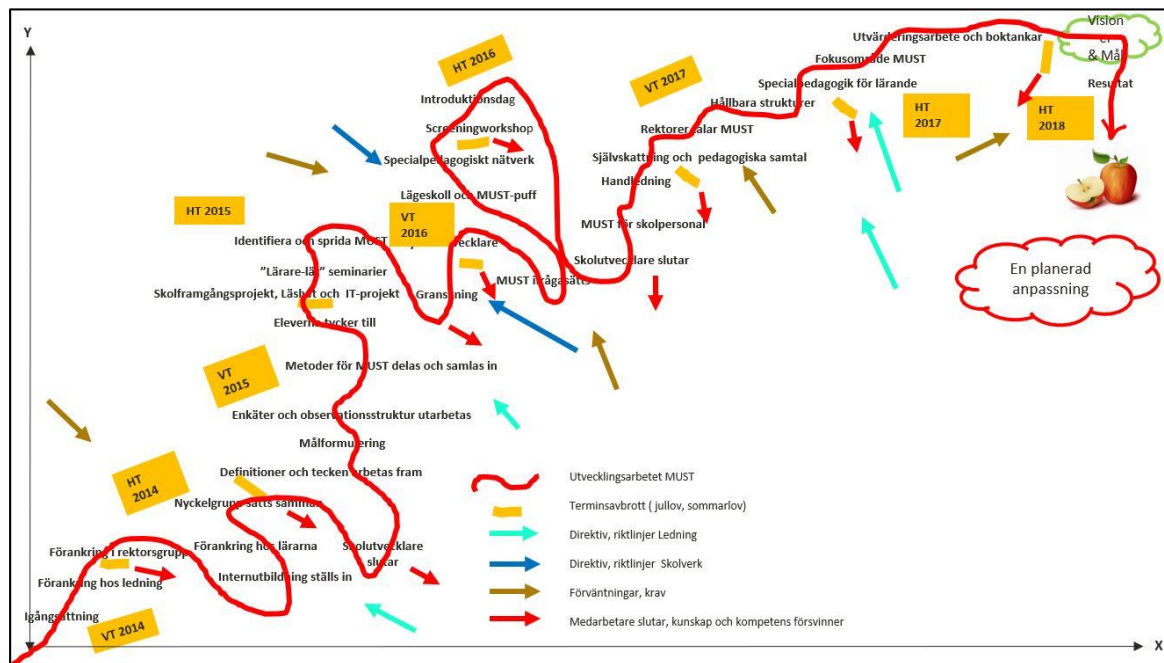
Y

HT 2016

Introduktionsdag

Screeningworkshop

Specialpedagogiskt nätverk

Läges koll och MUST-puff

VT 2017

Rektorer talar MUST

Självskattning och pedagogiska samtal

Handledning

MUST för skolpersonal

Skolutvecklare slutar

Utvärderingsarbete och boktankar

Fokusområde MUST

Specialpedagogik för lärande

Hållbara strukturer

HT 2017

HT 2018

Vision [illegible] & Mål

Resultat

En planerad anpassning

HT 2015

VT 2016

Identifiera och sprida MUST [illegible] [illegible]ecklare

"Lärare-lär" seminarier

Skolframgångsprojekt, Läsl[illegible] och IT-projekt

Granskning

MUST ifrågasätts

Eleverna tycker till

VT 2015

Metoder för MUST delas och samlas in

Enkäter och observationsstruktur utarbetas

Målformulering

HT 2014

Definitioner och tecken arbetas fram

Nyckelgrupp sätts samman

Förankring i rektorsgrupp

Förankring hos lärarna

Skolutvecklare slutar

Förankring hos ledning

Internutbildning ställs in

Igångsättning

VT 2014

Utvecklingsarbetet MUST

Terminsavbrott ( jullov, sommarlov)

Direktiv, riktlinjer Ledning

Direktiv, riktlinjer Skolverk

Förväntningar, krav

Medarbetare slutar, kunskap och kompetens försvinner

X